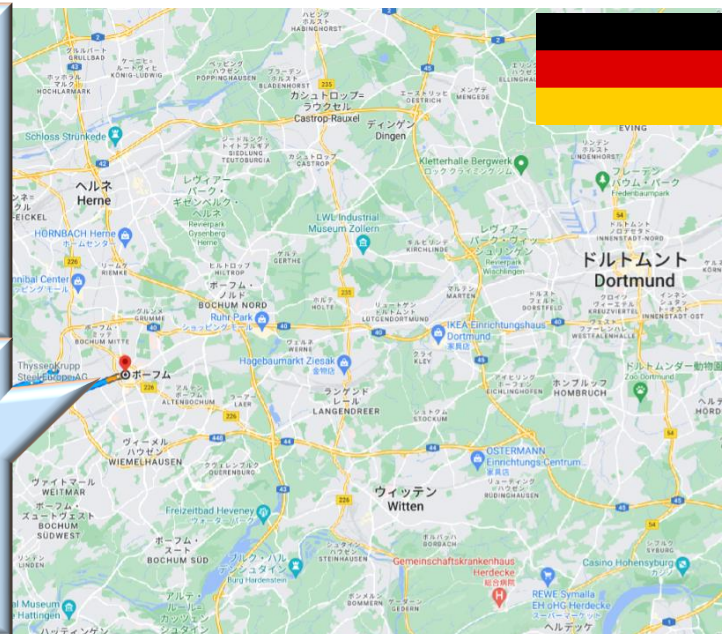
ハビング ホルスト HABINGHORST

グルパート GRULLBAD

ホッホラー マルク HOCHLARMARK

ケーニッヒ・ ルートヴィヒ KÖNIG-LUDWIG

ペッピング ハウゼン PÖPPINGHAUSEN

ブラーデン ホルスト BLADENHORST

カシュトロップ= ラウクセル Castrop-Rauxel

エーストリッヒ DESTRICH

メンゲデ MENGEDE

ELLINGHAUSEN

EVING

Schloss Strünkede

ディンゲン Dingen

Kletterhalle Bergwerk ロッククライミングジム

リンデンホルスト LINDENHORST

ヘルネ Herne

レヴィアー パーク・ ギセンベルク・ ヘルネ

カシュトロップ ラウクセル

フレーデン バウム・パーク Fredenbaumpark

EICKEL

LWL-Industrial Museum Zollern

レヴィアー パーク・ヴィッシャー Revierpark Wischlingen

HORNBACH Herne ホームセンター

INNENSTADT-NORD

ドルトムント Dortmund

リームケ RIEMKE

ヒルトロップ HILTROP

ゲルテ GERTHE

キルヒリンデ KIRCHLINDE

ボーフム・ ノルド BOCHUM NORD

Ruhr Park ショッピングモール

ホルテ HOLTE

リュートゲン ドルトムント LÜTGENDORTMUND

マルテン MARTEN

ドルストフェルト DORSTFELD

クロイツ KREUZVIERTEL

INNENSTADT-OST

WESTFALENHALLE

グルメ GRUMME

ボーフム・ ミッテ BOCHUM MITTE

IKEA Einrichtungshaus Dortmund 家具店

ThyssenKrupp Steel Europe AG

ボーフム

Hagebaumarkt Ziesak 金物店

クライ KLEY

ドルトムンダー動物園 Zoo Dortmund

アルテンボーフム ALTENBOCHUM

ランゲンド レーエル LANGENDREER

ホンブルッフ HOMBRUCH

ヴィーメル ハウゼン WIEMELHAUSEN

クヴェレンブルク QUERENBURG

シュトックム STOCKUM

ヴァイトマー WEITMAR

ボーフム・ ズュートヴェスト BOCHUM SÜDWEST

OSTERMANN Einrichtungs-Centrum 家具店

ヴィッテン Witten

ボーフム・ ズート BOCHUM SÜD

Freizeitbad Heveney ウォーターパーク

ブルク・ハル デンシュタイン Burg Hardenstein

Gemeinschaftskrankenhaus Herdecke 総合病院

Casino Hohensyburg

REWE Symalla EH oHG Herdecke

ヘルデッケ

Museum Hattingen

45 42 43 40 44 448 235 226 54 236